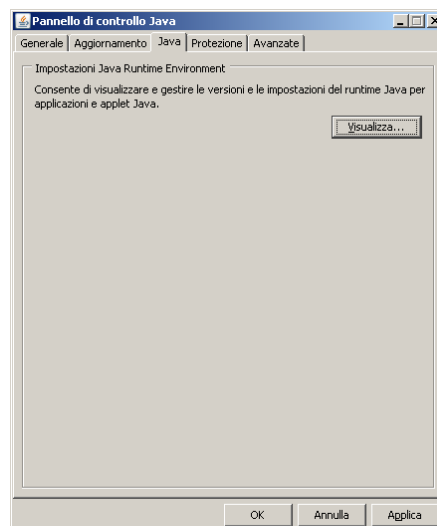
Pannello di controllo Java

Generale | Aggiornamento | Java | Protezione | Avanzate

Impostazioni Java Runtime Environment

Consente di visualizzare e gestire le versioni e le impostazioni del runtime Java per applicazioni e applet Java.

Visualizza...

OK | Annulla | Applica